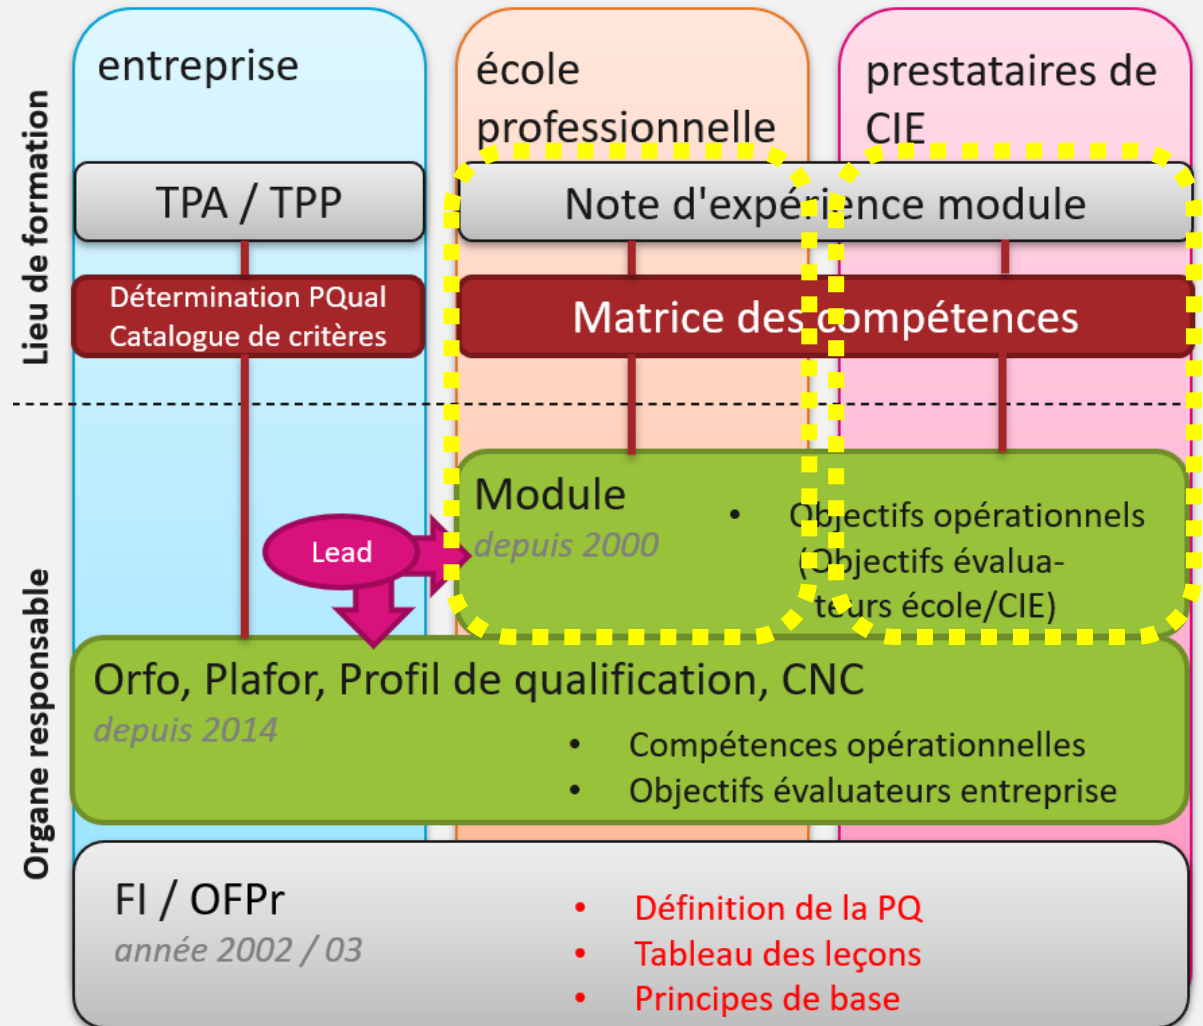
Lieu de formation

Organe responsable

entreprise

école professionnelle

prestataires de CIE

TPA / TPP

Note d'expérience module

Détermination PQual
Catalogue de critères

Matrice des compétences

Module
depuis 2000

• Objectifs opérationnels (Objectifs évaluateurs école/CIE)

Lead

Orfo, Plafor, Profil de qualification, CNC
depuis 2014

• Compétences opérationnelles
• Objectifs évaluateurs entreprise

FI / OFPr
année 2002 / 03

• Définition de la PQ
• Tableau des leçons
• Principes de base